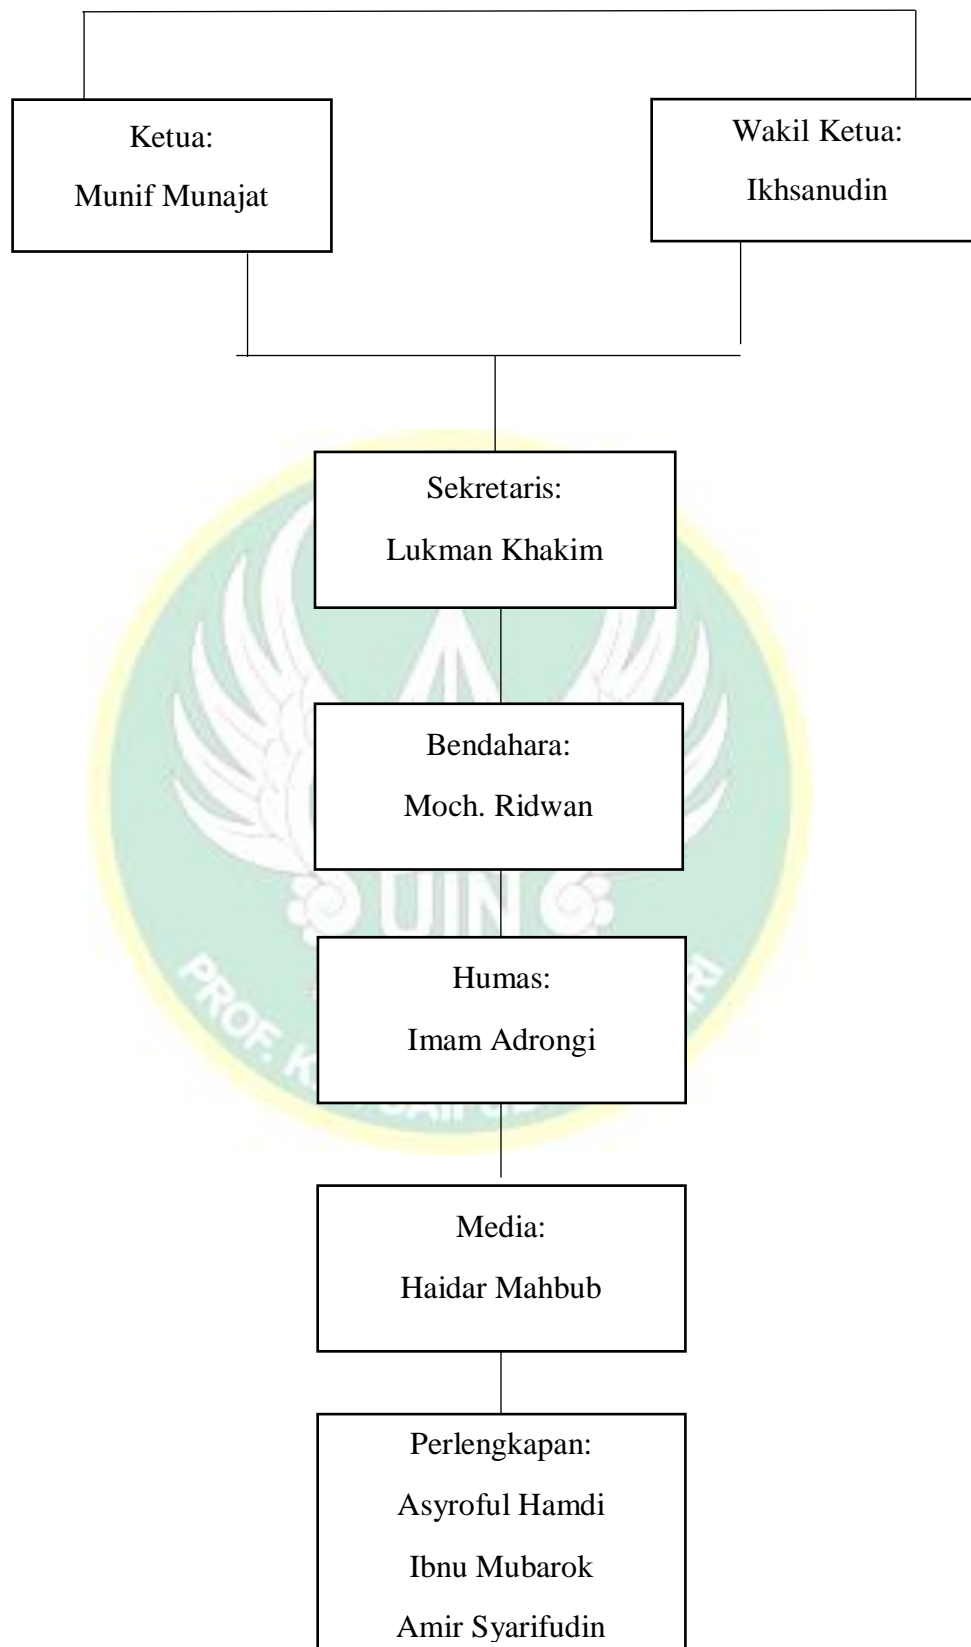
Ketua:
Munif Munajat

Wakil Ketua:
Ikhsanudin

Sekretaris:
Lukman Khakim

Bendahara:
Moch. Ridwan

Humas:
Imam Adrongi

Media:
Haidar Mahbub

Perlengkapan:
Asyroful Hamdi
Ibnu Mubarok
Amir Syarifudin

UIN
PROF. K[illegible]